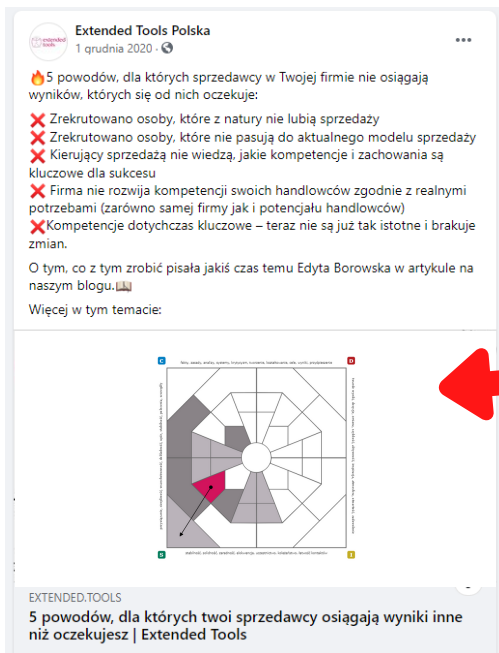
extended tools

Extended Tools Polska
1 grudnia 2020 ·

...

🔥5 powodów, dla których sprzedawcy w Twojej firmie nie osiągają wyników, których się od nich oczekuje:

❌ Zrekrutowano osoby, które z natury nie lubią sprzedaży
❌ Zrekrutowano osoby, które nie pasują do aktualnego modelu sprzedaży
❌ Kierujący sprzedażą nie wiedzą, jakie kompetencje i zachowania są kluczowe dla sukcesu
❌ Firma nie rozwija kompetencji swoich handlowców zgodnie z realnymi potrzebami (zarówno samej firmy jak i potencjału handlowców)
❌Kompetencje dotychczas kluczowe – teraz nie są już tak istotne i brakuje zmian.

O tym, co z tym zrobić pisała jakiś czas temu Edyta Borowska w artykule na naszym blogu.📖

Więcej w tym temacie:

C

D

S

I

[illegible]

EXTENDED.TOOLS
5 powodów, dla których twoi sprzedawcy osiągają wyniki inne niż oczekujesz | Extended Tools